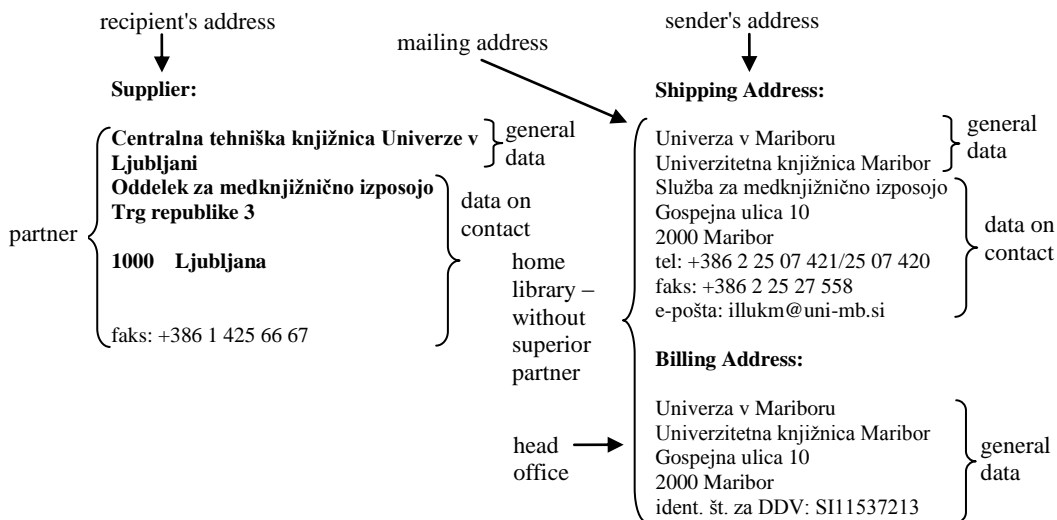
recipient's address

sender's address

mailing address

Supplier:

Shipping Address:

Centralna tehniška knjižnica Univerze v Ljubljani

general data

Univerza v Mariboru
Univerzitetna knjižnica Maribor

general data

Oddelek za medknjižnično izposojo
Trg republike 3

1000 Ljubljana

faks: +386 1 425 66 67

data on contact

partner

Služba za medknjižnično izposojo
Gospejna ulica 10
2000 Maribor
tel: +386 2 25 07 421/25 07 420
faks: +386 2 25 27 558
e-pošta: illukm@uni-mb.si

data on contact

home library – without superior partner

Billing Address:

head office

Univerza v Mariboru
Univerzitetna knjižnica Maribor
Gospejna ulica 10
2000 Maribor
ident. št. za DDV: SI11537213

general data